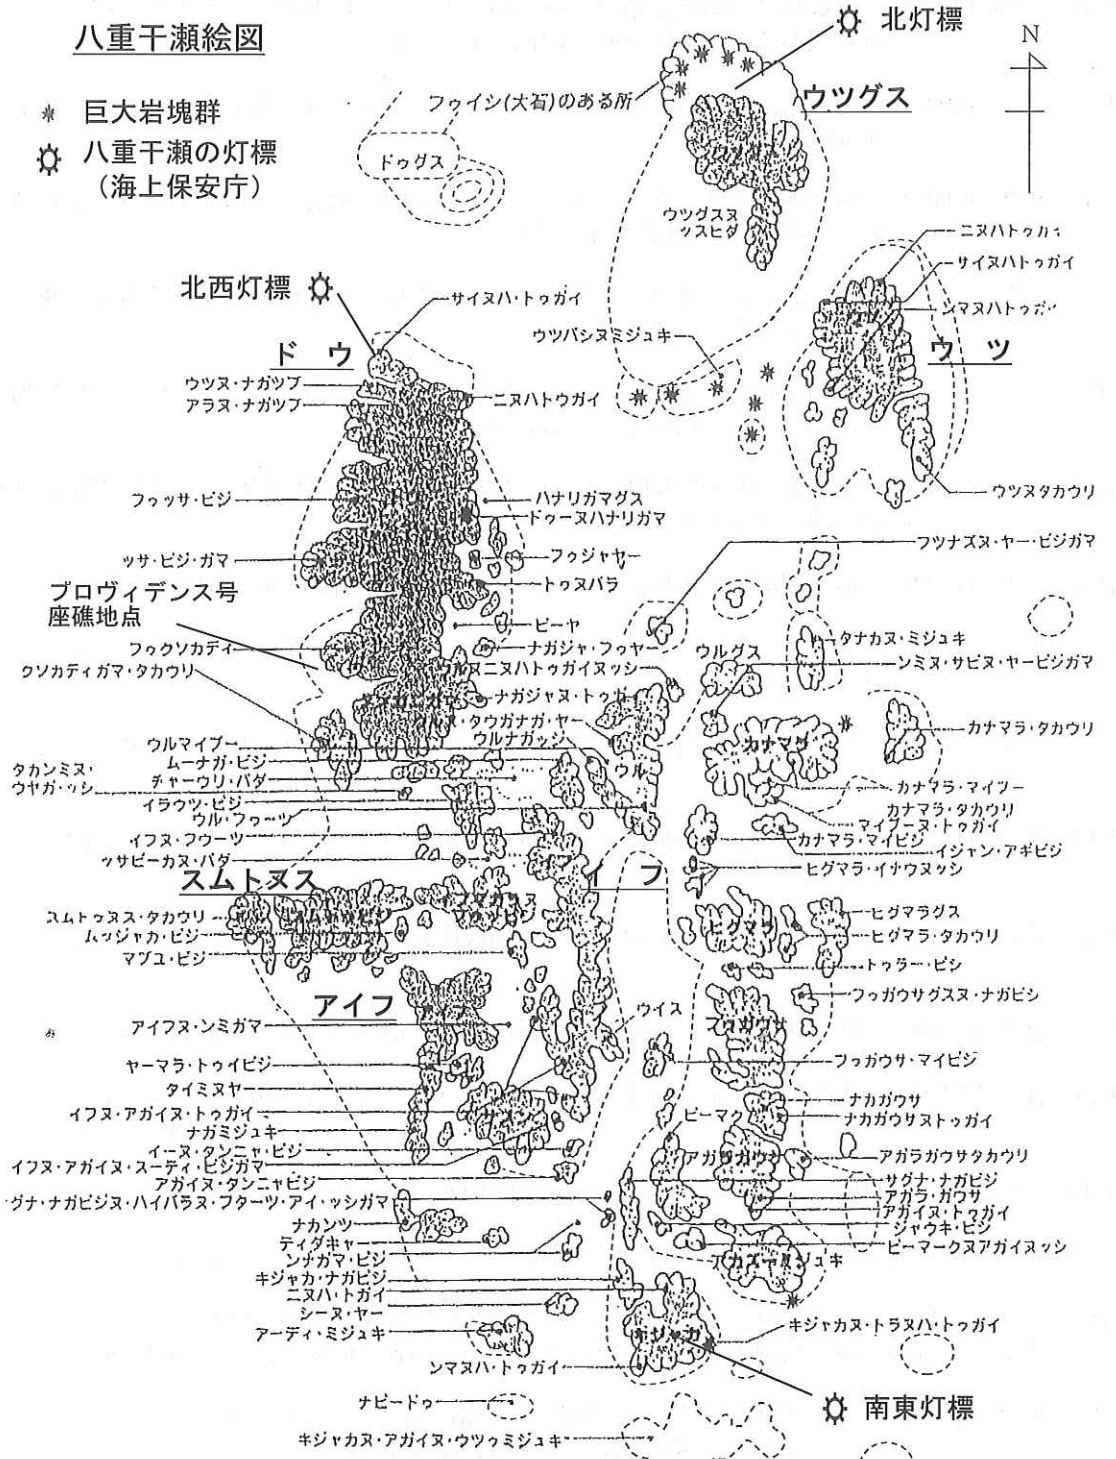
八重干瀬絵図

巨大岩塊群
八重干瀬の灯標
（海上保安庁）

北灯標
N
フゥイシ(大石)のある所
ウツグス
ドゥグス
ウツグスヌツスヒダ
ニヌハトゥガィ
サイヌハトゥガイ
シマヌハトゥガイ
ウ　ツ
ウツヌタカウリ

北西灯標
サイヌハ・トゥガイ
ウツパシヌミジュキ
ド　ウ
ウツヌ・ナガツブ
アラヌ・ナガツブ
ニヌハトウガイ
フゥッサ・ビジ
ハナリガマグス
ドゥーヌハナリガマ
ッサ・ビジ・ガマ
フゥジャヤー
トゥヌバラ
ブロヴィデンス号座礁地点
ビーヤ
フゥクソカディ
ナガジャ・フゥヤー
クソカディガマ・タカウリ
ウルヌニヌハトゥガイヌッシ
ナガジャヌ・トゥガ
タウガナガ・ヤー
ウルナガッジ
ウル
ウルマイブー
ムーナガ・ビジ
タカンミヌ・ウヤガ・ッシ
チャーウリ・バダ
イラウツ・ビジ
ウル・フゥーツ
イフヌ・フゥーツ
ッサビーカヌ・バダ
スムトヌス
イ　フ
スムトゥヌス・タカウリ
ムッジャカ・ビジ
マヅユ・ビジ
アイフ
アイフヌ・ンミガマ
ヤーマラ・トゥイビジ
タイミヌヤー
イフヌ・アガイヌ・トゥガイ
ナガミジュキ
イーヌ・タンニャ・ビジ
イフヌ・アガイヌ・スーディ・ビジガマ
アガイヌ・タンニャビジ
グナ・ナガビジヌ・ハイバラヌ・フターツ・アイ・ッシガマ
ナカンツ
ティダキャー
ンナガマ・ビジ
キジャカ・ナガビジ
ニヌハ・トガイ
シーヌ・ヤー
アーディ・ミジュキ
ンマヌハ・トゥガイ
ナビードゥ
キジャカヌ・アガイヌ・ウツゥミジュキ

フツナズヌ・ヤー・ビジガマ
ウルグス
タナカヌ・ミジュキ
ンミヌ・サビヌ・ヤービジガマ
カナマラ・タカウリ
カナマラ
カナマラ・マイツー
カナマラ・タカウリ
マイブーヌ・トゥガイ
カナマラ・マイビジ
イジャン・アギビジ
ヒグマラ・イナウヌッシ
ヒグマラグス
ヒグマラ
ヒグマラ・タカウリ
トゥラー・ビシ
フゥガウサグスヌ・ナガビシ
ウイス
フゥガウサ
フゥガウサ・マイビジ
ナカガウサ
ナカガウサヌトゥガイ
ビーマク
アガラガウサタカウリ
アガラガウサ
サグナ・ナガビジ
アガラ・ガウサ
アガイヌ・トゥガイ
ジャウキ・ビジ
ビーマークヌアガイヌッシ
アカズヤミジュキ
キジャカ
キジャカヌ・トラヌハ・トゥガイ
南東灯標